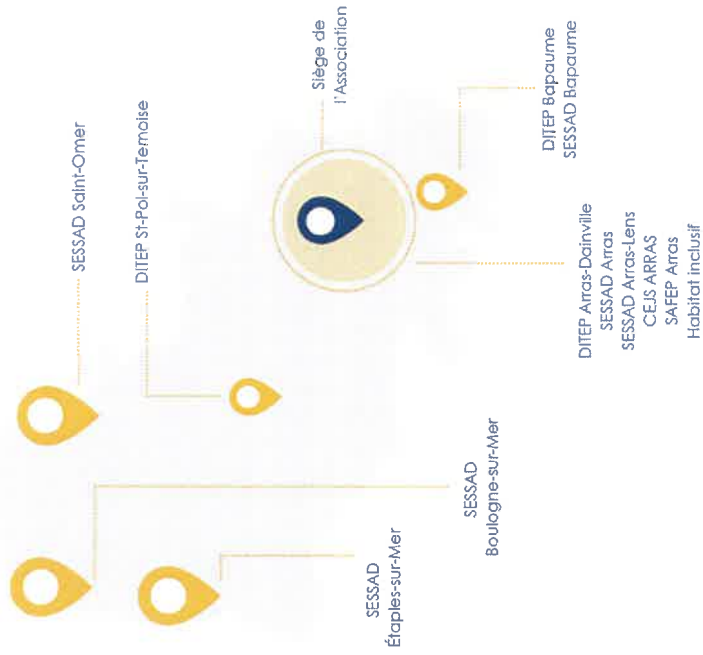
SESSAD Saint-Omer

DITEP St-Pol-sur-Ternoise

Siège de l'Association

DITEP Bapaume
SESSAD Bapaume

DITEP Arras-Dainville
SESSAD Arras
SESSAD Arras-Lens
CEJS ARRAS
SAFEP Arras
Habitat inclusif

SESSAD
Boulogne-sur-Mer

SESSAD
Étaples-sur-Mer